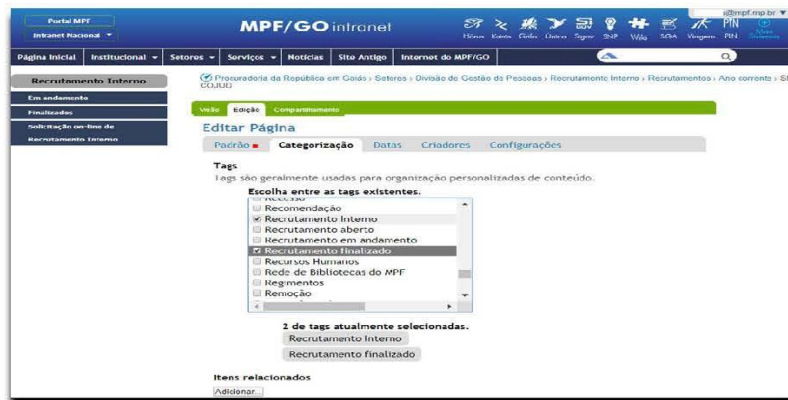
Portal MPF
Intranet Nacional ▼

MPF/GO intranet

Home Ramais Ordens Sistemas Siger SNP Wiki SGA Viagens PIN

@mpf.mp.br ▼

Página Inicial | Institucional ▼ | Setores ▼ | Serviços ▼ | Notícias | Site Antigo | Internet do MPF/GO

Recrutamento Interno
Em andamento
Finalizados
Solicitação on-line de Recrutamento Interno

Procuradoria da República em Goiás › Setores › Divisão de Gestão de Pessoas › Recrutamento Interno › Recrutamentos › Ano corrente › SI COJUD

Visão | Edição | Compartilhamento

Editar Página

Padrão | Categorização | Datas | Criadores | Configurações

Tags
Tags são geralmente usadas para organização personalizadas de conteúdo.

Escolha entre as tags existentes.
Recesso
Recomendação
☑ Recrutamento Interno
Recrutamento aberto
Recrutamento em andamento
☑ Recrutamento finalizado
Recursos Humanos
Rede de Bibliotecas do MPF
Regimentos
Remoção

2 de tags atualmente selecionadas.
Recrutamento Interno
Recrutamento finalizado

Itens relacionados
Adicionar...